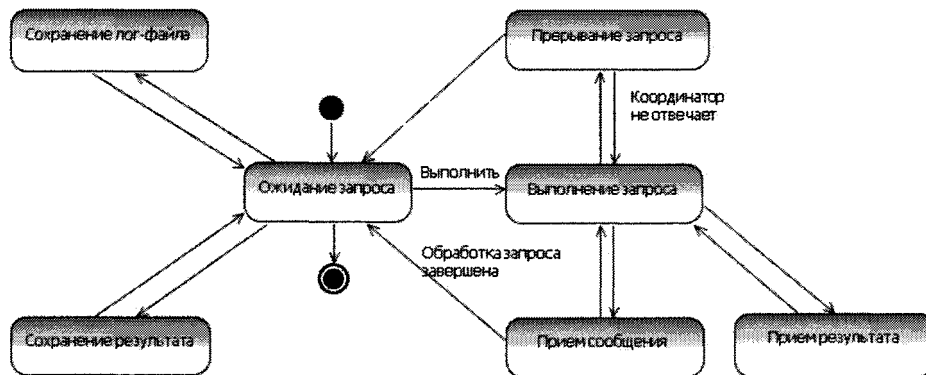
Сохранение лог-файла

Прерывание запроса

Координатор не отвечает

Выполнить

Ожидание запроса

Выполнение запроса

Обработка запроса завершена

Сохранение результата

Прием сообщения

Прием результата